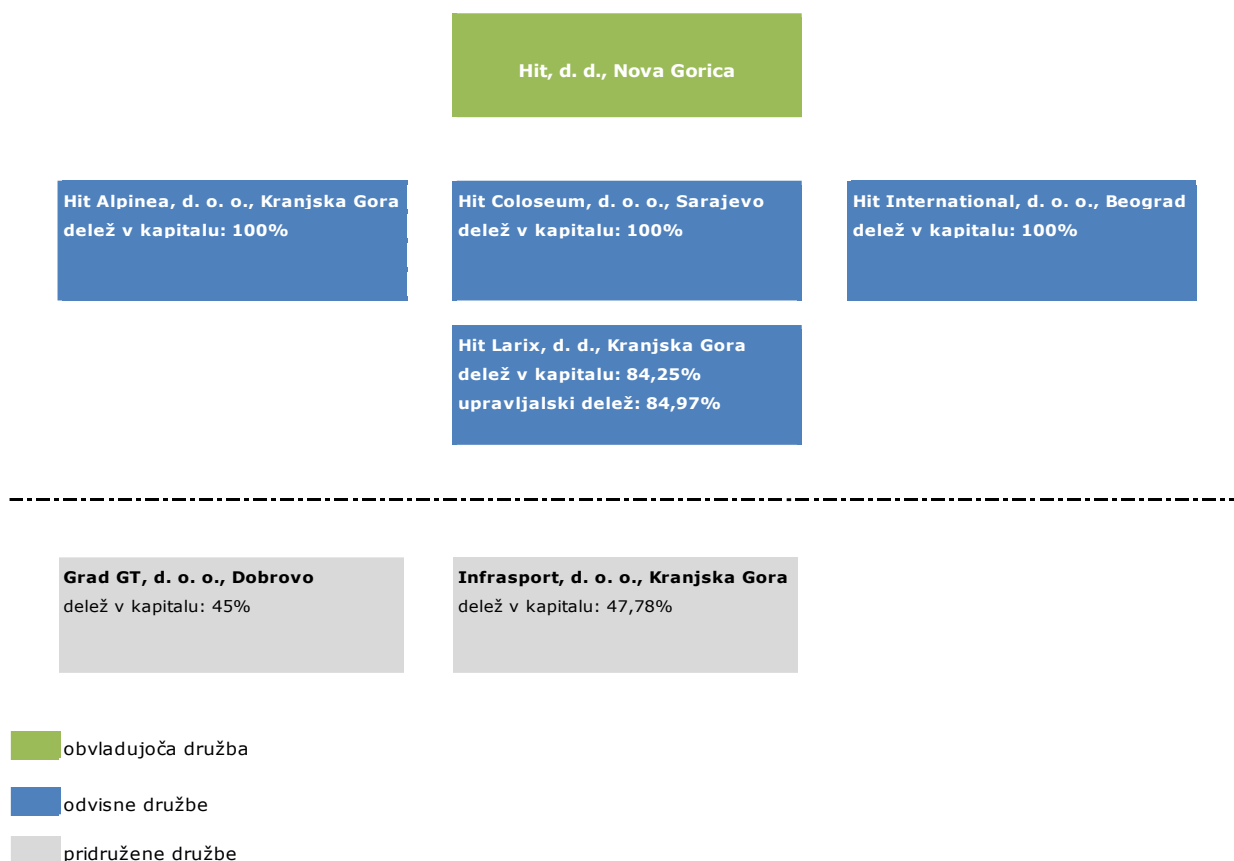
Hit, d. d., Nova Gorica

Hit Alpinea, d. o. o., Kranjska Gora
delež v kapitalu: 100%

Hit Coloseum, d. o. o., Sarajevo
delež v kapitalu: 100%

Hit International, d. o. o., Beograd
delež v kapitalu: 100%

Hit Larix, d. d., Kranjska Gora
delež v kapitalu: 84,25%
upravljalski delež: 84,97%

Grad GT, d. o. o., Dobrovo
delež v kapitalu: 45%

Infrasport, d. o. o., Kranjska Gora
delež v kapitalu: 47,78%

obvladujoča družba

odvisne družbe

pridružene družbe